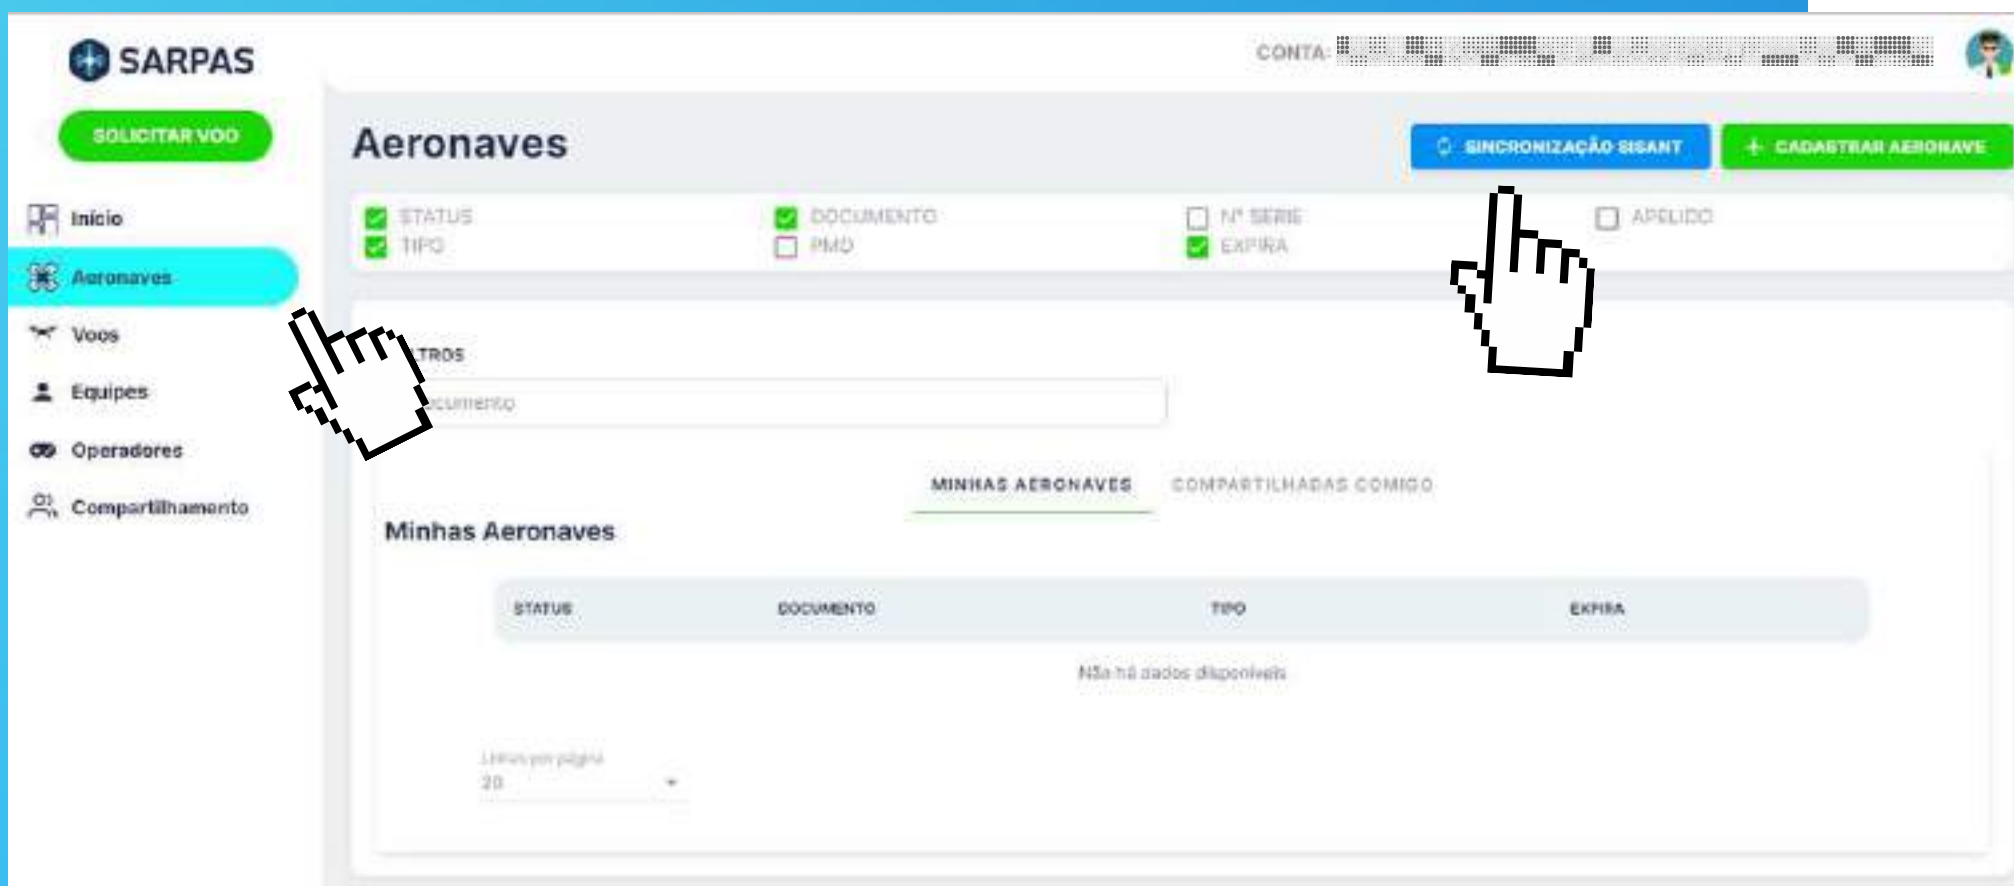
SARPAS

CONTA: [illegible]

SOLICITAR VOO

Início
Aeronaves
Voos
Equipes
Operadores
Compartilhamento

Aeronaves

SINCRONIZAÇÃO SISANT
+ CADASTRAR AERONAVE

STATUS
TIPO
DOCUMENTO
PMD
Nº SERIE
EXPIRA
APELIDO

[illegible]TROS

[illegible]cumento

MINHAS AERONAVES
COMPARTILHADAS COMIGO

Minhas Aeronaves

| STATUS | DOCUMENTO | TIPO | EXPIRA |
|---|---|---|---|

Não há dados disponíveis

Linhas por página
20